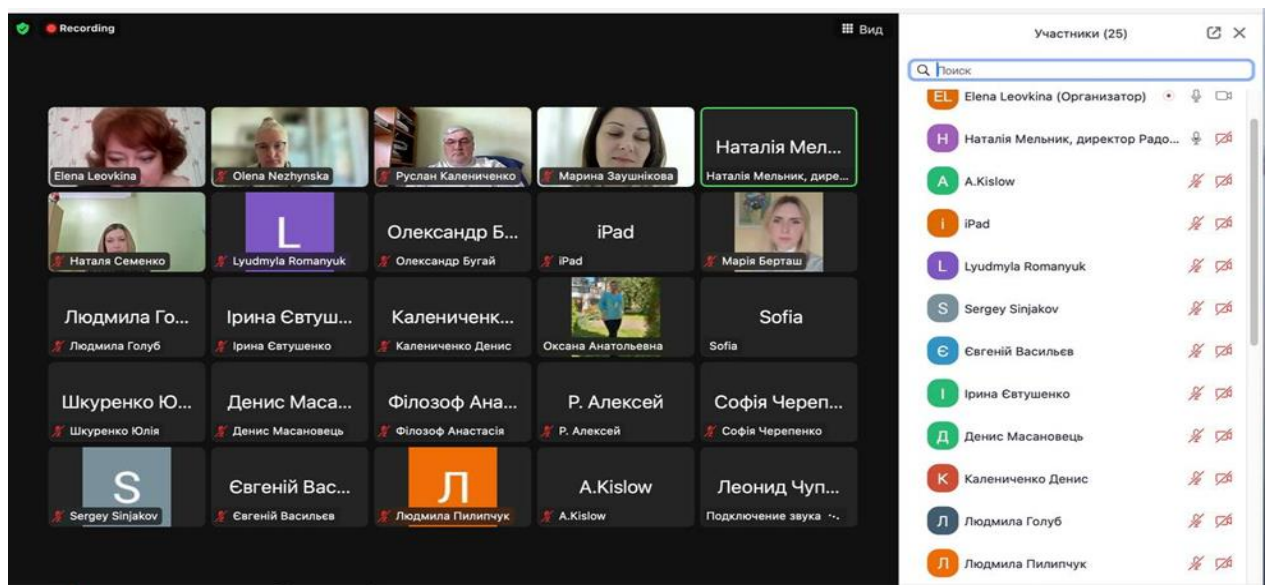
Recording

Вид

Elena Leovkina
Olena Nezhynska
Руслан Калениченко
Марина Заушнікова
Наталія Мел...
Наталія Мельник, дире...

Наталя Семенко
L
Lyudmyla Romanyuk
Олександр Б...
Олександр Бугай
iPad
iPad
Марія Берташ

Людмила Го...
Людмила Голуб
Ірина Євтуш...
Ірина Євтушенко
Калиниченк...
Калениченко Денис
Оксана Анатольевна
Sofia
Sofia

Шкуренко Ю...
Шкуренко Юлія
Денис Маса...
Денис Масановець
Філозоф Ана...
Філозоф Анастасія
Р. Алексей
Р. Алексей
Софія Череп...
Софія Черепенко

S
Sergey Sinjakov
Євгеній Вас...
Євгеній Васильєв
Л
Людмила Пилипчук
A.Kislow
A.Kislow
Леонид Чуп...
Подключение звука ...

Участники (25)

Поиск

EL Elena Leovkina (Организатор)
H Наталія Мельник, директор Радо...
A A.Kislow
i iPad
L Lyudmyla Romanyuk
S Sergey Sinjakov
Є Євгеній Васильєв
І Ірина Євтушенко
Д Денис Масановець
K Калениченко Денис
Л Людмила Голуб
Л Людмила Пилипчук